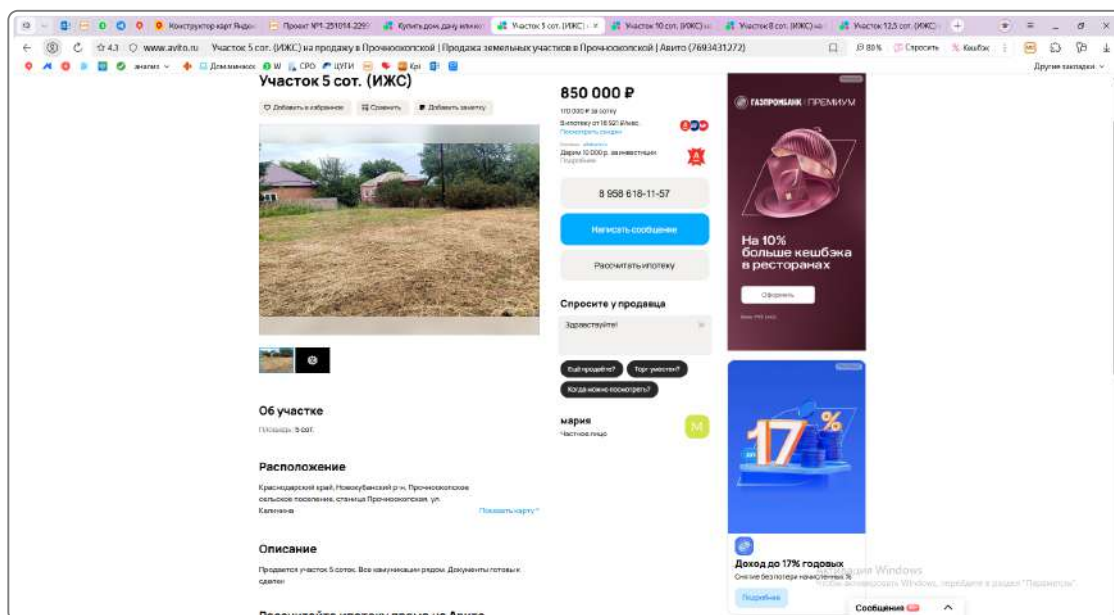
Конструктор карт Яндекс | Проект №1-251014-2291 | Купить дом, дачу или кот | Участок 5 сот. (ИЖС) | Участок 10 сот. (ИЖС) | Участок 8 сот. (ИЖС) | Участок 12,5 сот. (ИЖС)

4,3 www.avito.ru Участок 5 сот. (ИЖС) на продажу в Прочноокопской | Продажа земельных участков в Прочноокопской | Авито (7693431272)

80% Спросить Кешбэк

анализ Дом мнимое W СРО ЦУГИ Kpi

Другие закладки

Участок 5 сот. (ИЖС)

Добавить в избранное Сравнить Добавить заметку

Об участке

Площадь: 5 сот.

Расположение

Краснодарский край, Новокубанский р-н, Прочноокопское сельское поселение, станица Прочноокопская, ул. Калинина

Показать карту

Описание

Продается участок 5 соток. Все коммуникации рядом. Документы готовы к сделке.

850 000 ₽

170 000 ₽ за сотку

В ипотеку от 18 521 ₽/мес

Посмотреть скидки

Дарим 10 000 р. за инвестиции

Подробнее

8 958 618-11-57

Написать сообщение

Рассчитать ипотеку

Спросите у продавца

Здравствуйте!

Ещё продаёте? Торг уместен? Когда можно посмотреть?

мария

Частное лицо

ГАЗПРОМБАНК | ПРЕМИУМ

На 10% больше кешбэка в ресторанах

Оформить

17 %

Доход до 17% годовых

Снятие без потери начисленных %

Подробнее

Активация Windows

Чтобы активировать Windows, перейдите в раздел "Параметры".

Сообщения